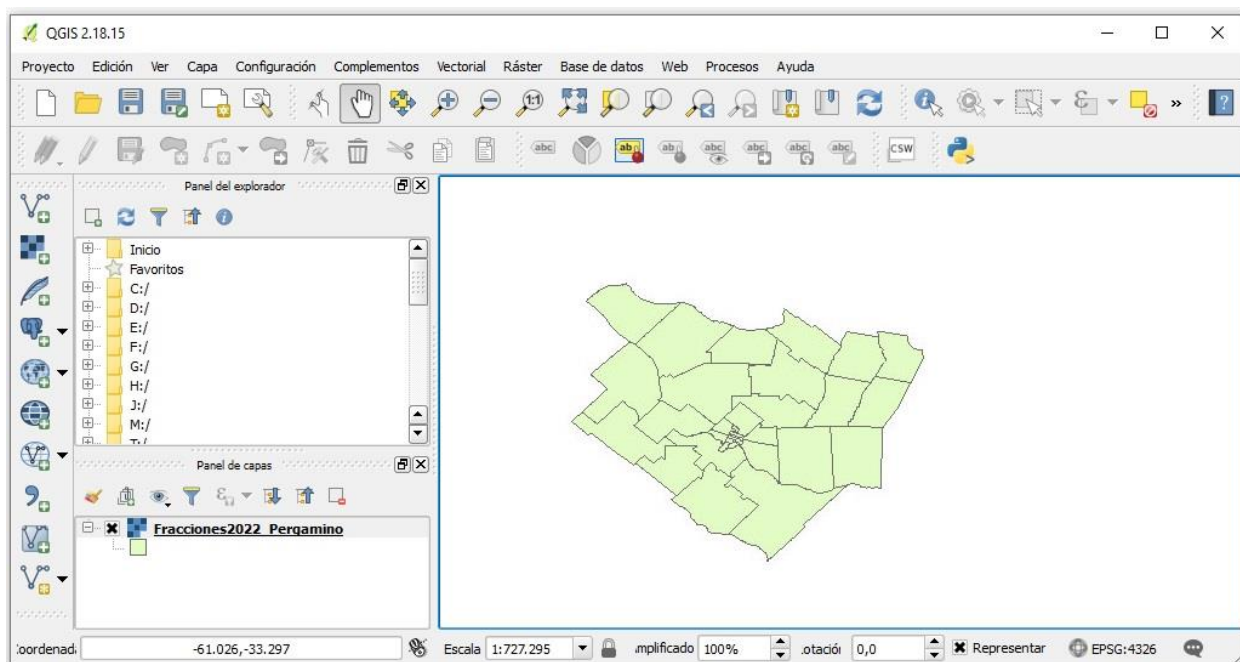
QGIS 2.18.15

Proyecto Edición Ver Capa Configuración Complementos Vectorial Ráster Base de datos Web Procesos Ayuda

Panel del explorador

Inicio
Favoritos
C:/
D:/
E:/
F:/
G:/
H:/
J:/
M:/

Panel de capas

Fracciones2022_Pergamino

:oordenad -61.026,-33.297 Escala 1:727.295 mplificado 100% otació 0,0 Representar EPSG:4326